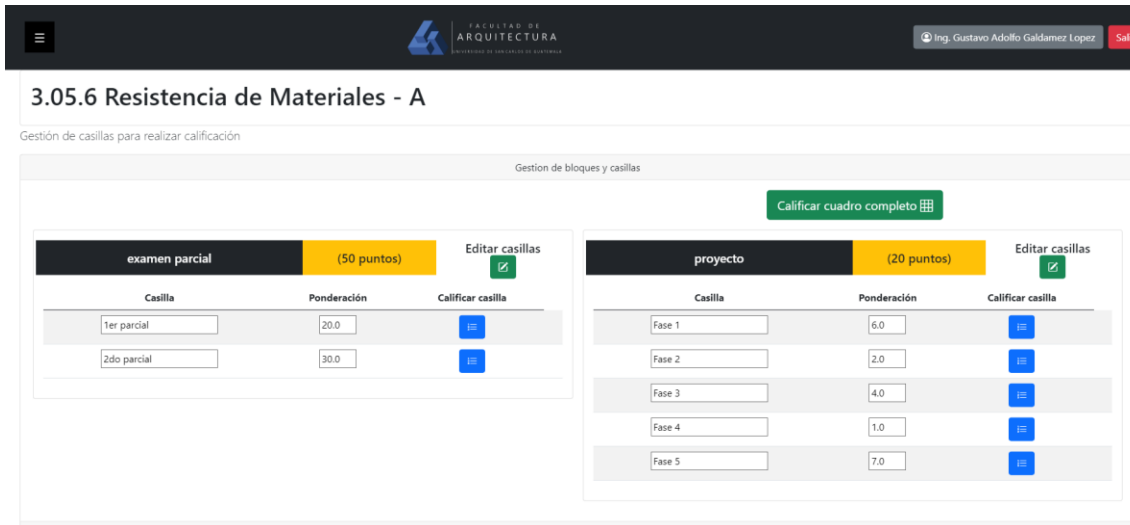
FACULTAD DE
ARQUITECTURA
UNIVERSIDAD DE SAN CARLOS DE GUATEMALA

Ing. Gustavo Adolfo Galdamez Lopez
Sal

3.05.6 Resistencia de Materiales - A

Gestión de casillas para realizar calificación

Gestion de bloques y casillas

Calificar cuadro completo

examen parcial | (50 puntos) | Editar casillas

| Casilla | Ponderación | Calificar casilla |
|---|---|---|
| 1er parcial | 20.0 | |
| 2do parcial | 30.0 | |

proyecto | (20 puntos) | Editar casillas

| Casilla | Ponderación | Calificar casilla |
|---|---|---|
| Fase 1 | 6.0 | |
| Fase 2 | 2.0 | |
| Fase 3 | 4.0 | |
| Fase 4 | 1.0 | |
| Fase 5 | 7.0 | |